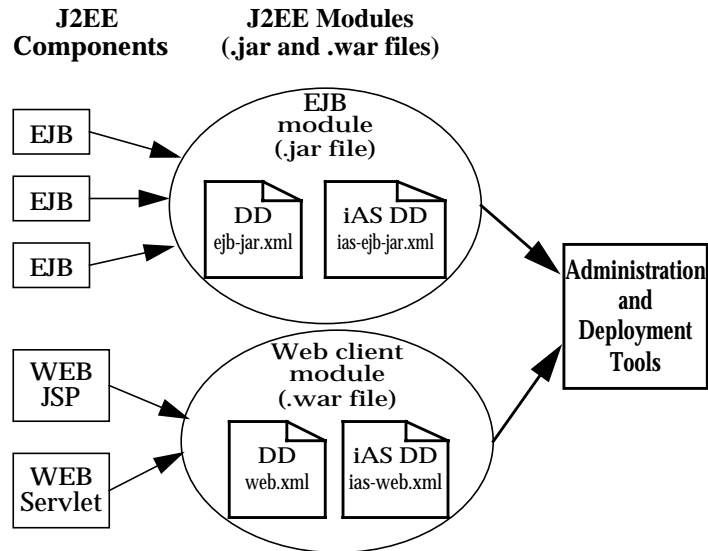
J2EE Components

J2EE Modules (.jar and .war files)

EJB

EJB

EJB

EJB module (.jar file)

DD ejb-jar.xml

iAS DD ias-ejb-jar.xml

WEB JSP

WEB Servlet

Web client module (.war file)

DD web.xml

iAS DD ias-web.xml

Administration and Deployment Tools